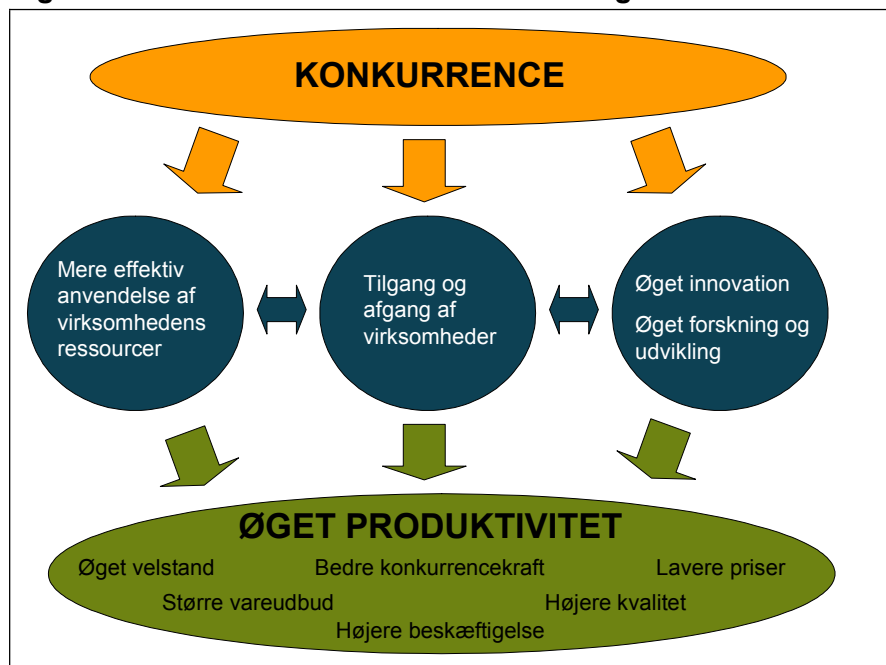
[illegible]

KONKURRENCE

Mere effektiv anvendelse af virksomhedens ressourcer

Tilgang og afgang af virksomheder

Øget innovation

Øget forskning og udvikling

ØGET PRODUKTIVITET

Øget velstand

Bedre konkurrencekraft

Lavere priser

Større vareudbud

Højere kvalitet

Højere beskæftigelse